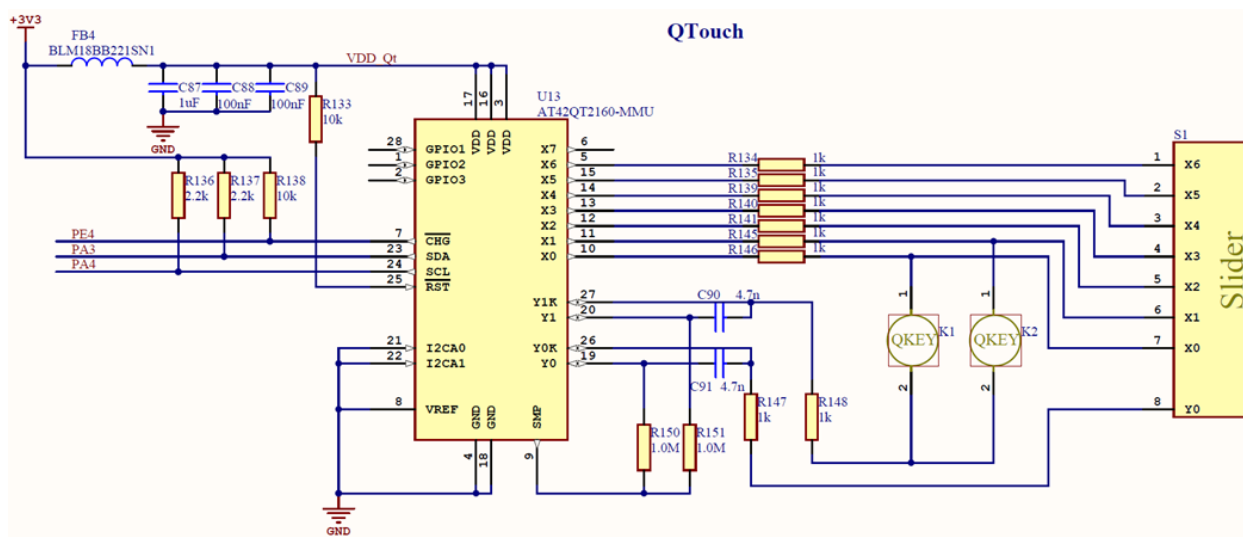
+3V3

QTouch

FB4
BLM18BB221SN1

VDD_Qt

C87 1uF
C88 100nF
C89 100nF

GND

R133 10k

17 16 3

U13
AT42QT2160-MMU

VDD VDD VDD

28 GPIO1
1 GPIO2
2 GPIO3

6 X7
5 X6
15 X5
14 X4
13 X3
12 X2
11 X1
10 X0

R134 1k
R135 1k
R139 1k
R140 1k
R141 1k
R145 1k
R146 1k

S1

1 X6
2 X5
3 X4
4 X3
5 X2
6 X1
7 X0
8 Y0

Slider

R136 2.2k
R137 2.2k
R138 10k

PE4
PA3
PA4

7 CHG
23 SDA
24 SCL
25 RST

27 Y1K
20 Y1

C90 4.7n

21 I2CA0
22 I2CA1

26 Y0K
19 Y0

C91 4.7n

8 VREF

GND GND SMP

4 18 9

R147 1k
R148 1k

1 QKEY K1 2
1 QKEY K2 2

R150 1.0M
R151 1.0M

GND